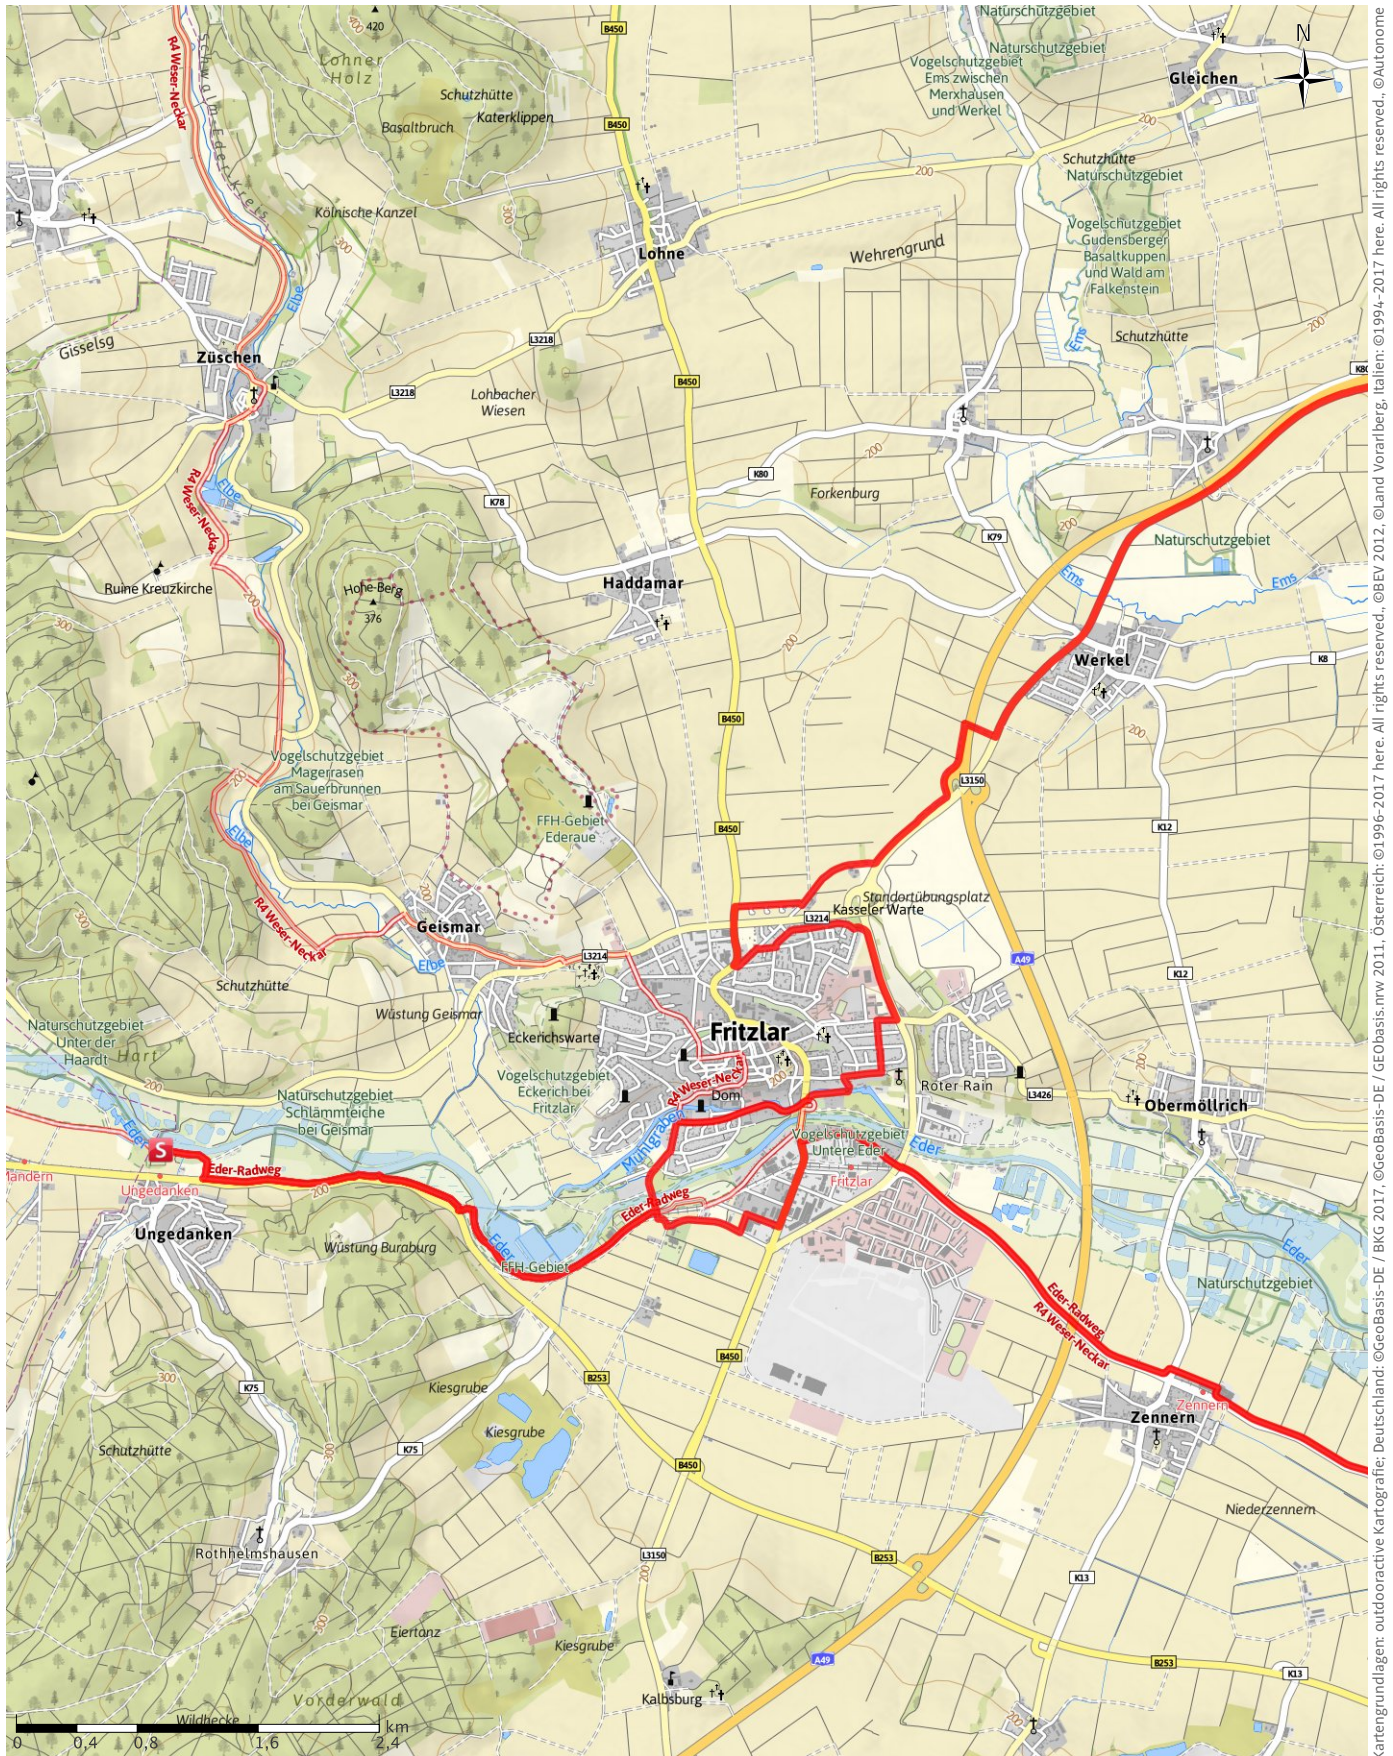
Kartengrundlagen: outdooractive Kartografie; Deutschland: ©GeoBasis-DE / BKG 2017, ©GeoBasis-DE / GEObasis.nrw 2011, Österreich: ©1996-2017 here. All rights reserved., ©BEV 2012, ©Land Vorarlberg, Italien: ©1994-2017 here. All rights reserved., ©Autonome

N

R4 Weser-Neckar
420
Lohner Holz
Schwalm-Eder-Kreis
Schutzhütte
Katerklippen
Basaltbruch
B450
Naturschutzgebiet
Naturschutzgebiet
Vogelschutzgebiet Ems zwischen Merxhausen und Werkel
Gleichen
200
Kölnische Kanzel
Lohne
Wehrengrund
Schutzhütte
Naturschutzgebiet
Vogelschutzgebiet Gudensberger Basaltkuppen und Wald am Falkenstein
Elbe
Gisselsg
Züschen
L3218
L3218
Lohbacher Wiesen
B450
Ems
Schutzhütte
K8
R4 Weser-Neckar
Elbe
K78
K80
Forkenburg
200
K79
Ruine Kreuzkirche
Hohe Berg
376
Haddamar
Naturschutzgebiet
Ems
Ems
300
Werkel
K8
B450
200
Vogelschutzgebiet Magerrasen am Sauerbrunnen bei Geismar
FFH-Gebiet Ederaue
L3150
B450
K12
Elbe
R4 Weser-Neckar
Standortübungsplatz
L3214
Kasseler Warte
Geismar
L3214
A49
K12
Schutzhütte
Elbe
Wüstung Geismar
Fritzlar
Naturschutzgebiet Unter der Haardt
Hart
Eckenchswarte
R4 Weser-Neckar
Vogelschutzgebiet Eckerich bei Fritzlar
Roter Rain
L3426
Dom
Obermöllrich
Naturschutzgebiet Schlammteiche bei Geismar
Mühlgraben
Eder
Vogelschutzgebiet Untere Eder
Eder
S
Eder-Radweg
Ungedanken
Eder-Radweg
Fritzlar
Ungedanken
Wüstung Büraburg
Eder
FFH-Gebiet
Eder
Naturschutzgebiet
Eder-Radweg
R4 Weser-Neckar
B450
B253
K75
Kiesgrube
Kiesgrube
Zennern
Zennern
Schutzhütte
K75
Niederzennern
B450
L3150
B253
K13
Rothhelmshausen
Eiertanz
Kiesgrube
B253
A49
K13
Vorderwald
Kalbsburg
Wildhecke
0 0,4 0,8 1,6 2,4 km